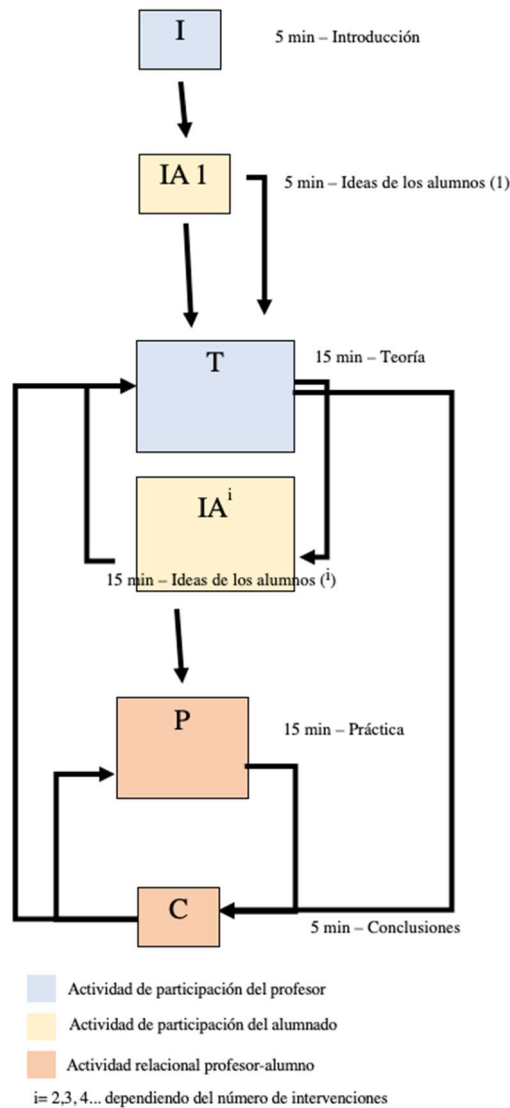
I

5 min – Introducción

IA 1

5 min – Ideas de los alumnos (1)

T

15 min – Teoría

IA$^{i}$

15 min – Ideas de los alumnos ($^{i}$)

P

15 min – Práctica

C

5 min – Conclusiones

Actividad de participación del profesor

Actividad de participación del alumnado

Actividad relacional profesor-alumno

i= 2,3, 4... dependiendo del número de intervenciones